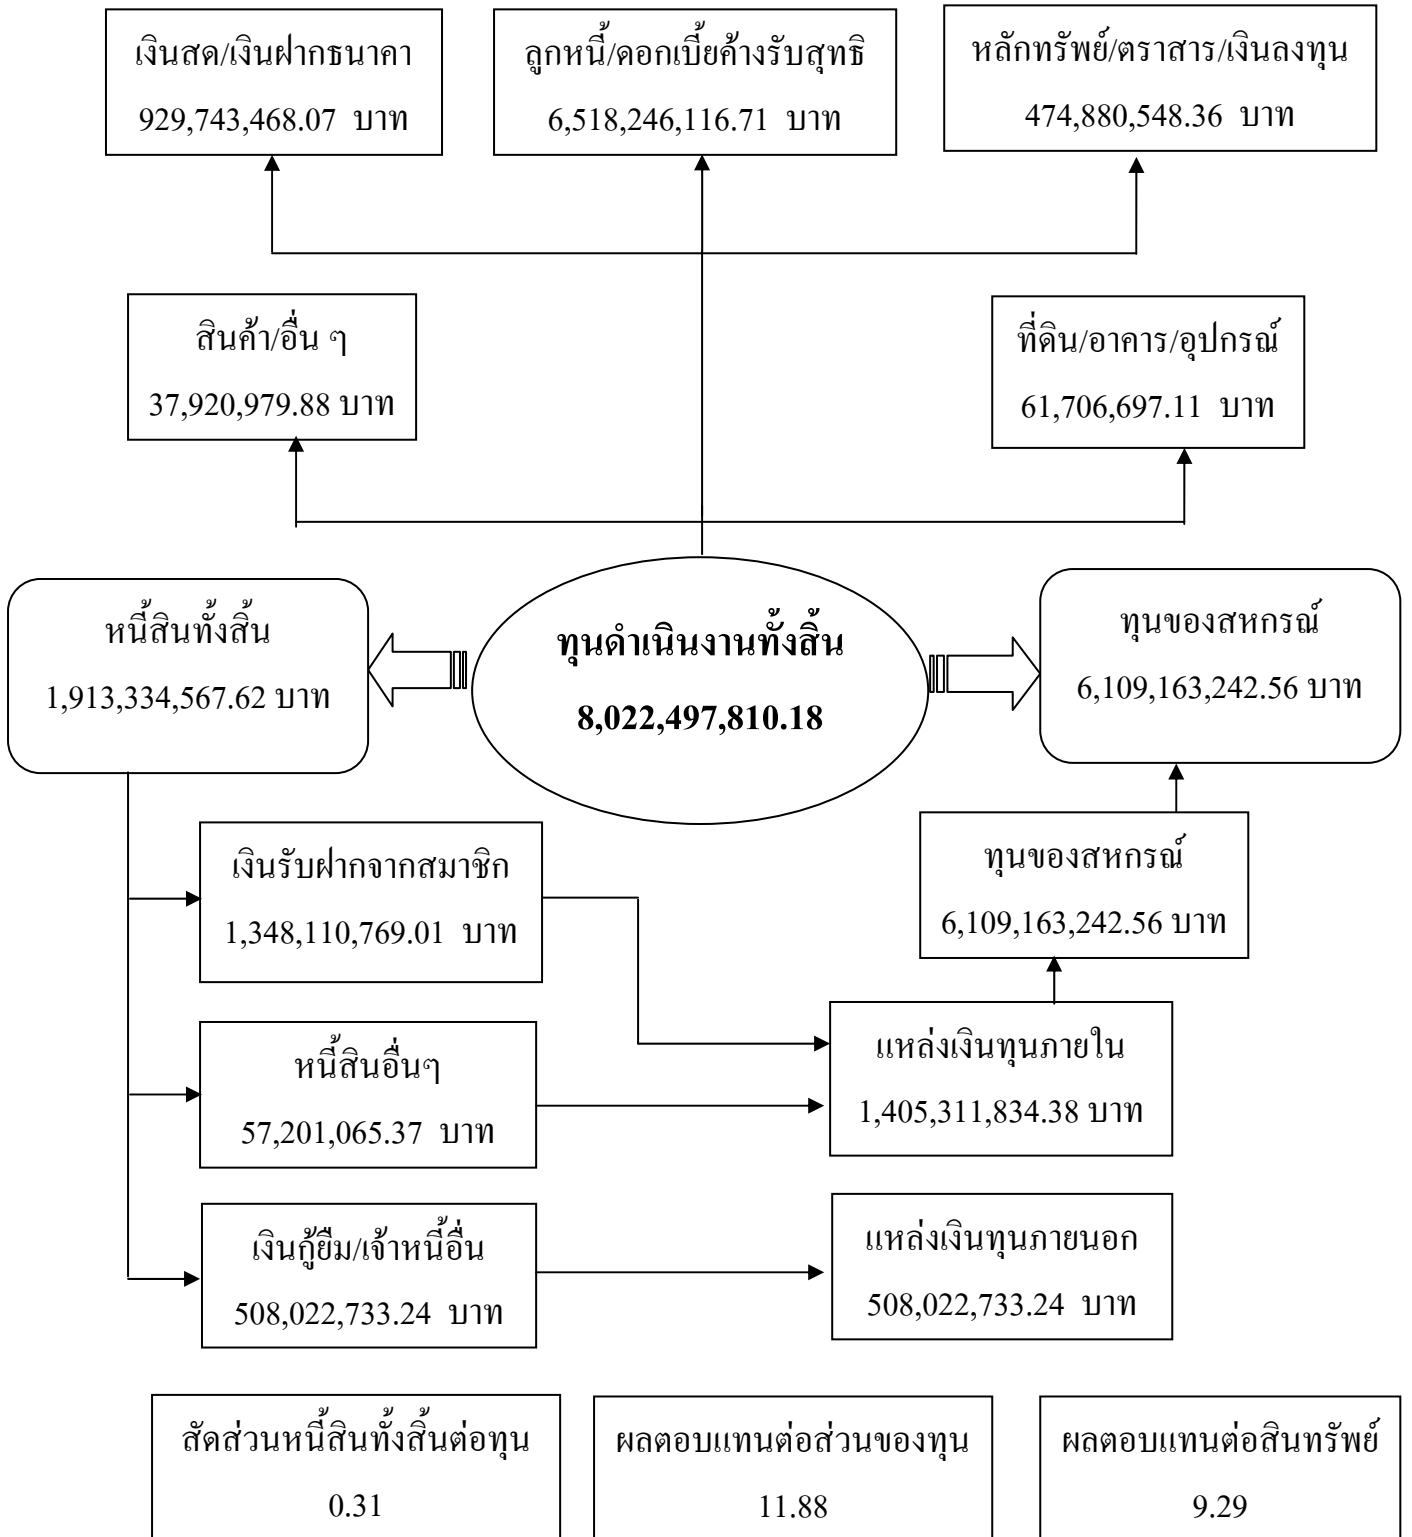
เงินสด/เงินฝากธนาคาร
929,743,468.07 บาท

ลูกหนี้/ดอกเบี้ยค้างรับสุทธิ
6,518,246,116.71 บาท

หลักทรัพย์/ตราสาร/เงินลงทุน
474,880,548.36 บาท

สินค้า/อื่น ๆ
37,920,979.88 บาท

ที่ดิน/อาคาร/อุปกรณ์
61,706,697.11 บาท

หนี้สินทั้งสิ้น
1,913,334,567.62 บาท

ทุนดำเนินงานทั้งสิ้น
8,022,497,810.18

ทุนของสหกรณ์
6,109,163,242.56 บาท

เงินรับฝากจากสมาชิก
1,348,110,769.01 บาท

ทุนของสหกรณ์
6,109,163,242.56 บาท

หนี้สินอื่นๆ
57,201,065.37 บาท

แหล่งเงินทุนภายใน
1,405,311,834.38 บาท

เงินกู้ยืม/เจ้าหนี้อื่น
508,022,733.24 บาท

แหล่งเงินทุนภายนอก
508,022,733.24 บาท

สัดส่วนหนี้สินทั้งสิ้นต่อทุน
0.31

ผลตอบแทนต่อส่วนของทุน
11.88

ผลตอบแทนต่อสินทรัพย์
9.29